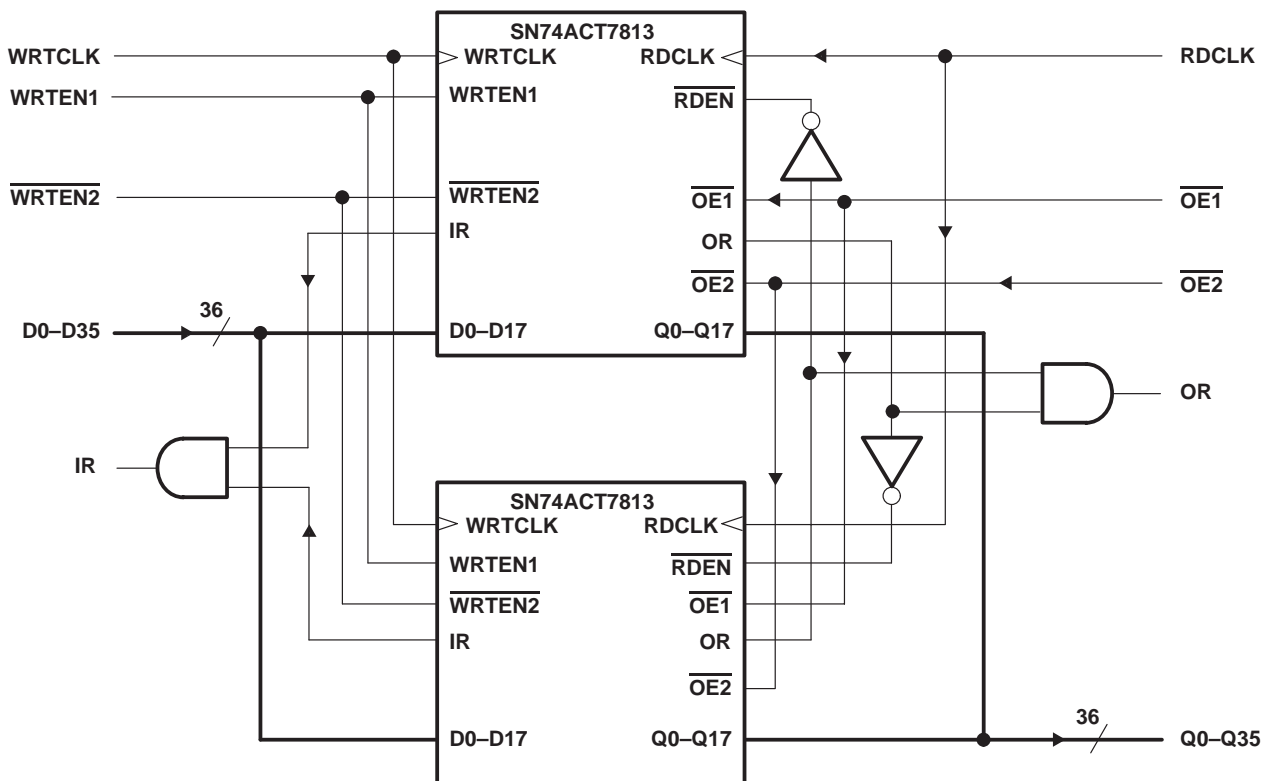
SN74ACT7813

WRTCLK
WRTCLK
RDCLK
RDCLK

WRTEN1
WRTEN1
$\overline{RDEN}$

$\overline{WRTEN2}$
$\overline{WRTEN2}$
$\overline{OE1}$
$\overline{OE1}$

IR
OR

$\overline{OE2}$
$\overline{OE2}$

36
D0–D35
D0–D17
Q0–Q17

OR

IR

SN74ACT7813

WRTCLK
RDCLK

WRTEN1
$\overline{RDEN}$

$\overline{WRTEN2}$
$\overline{OE1}$

IR
OR

$\overline{OE2}$

36
D0–D17
Q0–Q17
Q0–Q35